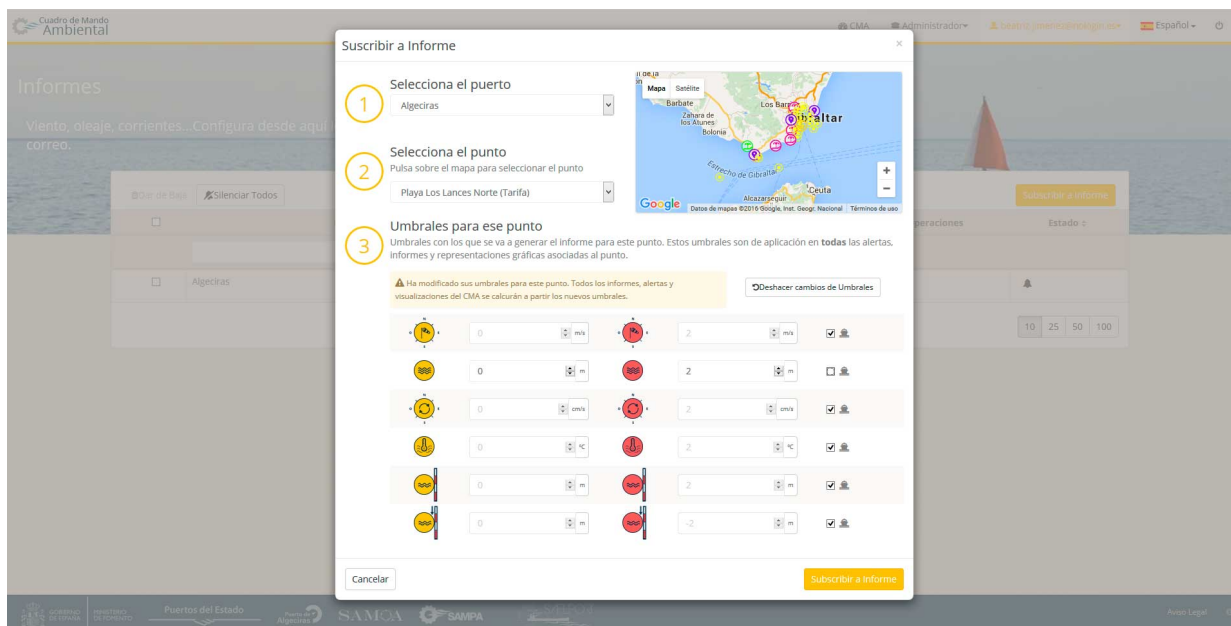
Cuadro de Mando Ambiental

CMA Administrador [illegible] Español

Informes

Viento, oleaje, corrientes...Configura desde aquí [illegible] correo.

Silenciar Todos

Subscribir a Informe

Operaciones Estado

Algeciras

10 25 50 100

Suscribir a Informe

1 Selecciona el puerto

Algeciras

2 Selecciona el punto

Pulsa sobre el mapa para seleccionar el punto

Playa Los Lances Norte (Tarifa)

Mapa Satélite

Barbate

Zahara de los Atunes

Bolonia

Los Barrios

Gibraltar

Estrecho de Gibraltar

Ceuta

Alcazarseguir

Google Datos de mapas ©2016 Google, Inst. Geogr. Nacional Términos de uso

3 Umbrales para ese punto

Umbrales con los que se va a generar el informe para este punto. Estos umbrales son de aplicación en **todas** las alertas, informes y representaciones gráficas asociadas al punto.

Ha modificado sus umbrales para este punto. Todos los informes, alertas y visualizaciones del CMA se calcularán a partir los nuevos umbrales.

Deshacer cambios de Umbrales

0 m/s 2 m/s

0 m 2 m

0 cm/s 2 cm/s

0 ºC 2 ºC

0 m 2 m

0 m -2 m

Cancelar

Subscribir a Informe

Puertos del Estado

Puerto de Algeciras

SAMOA

SAMPA

Aviso Legal